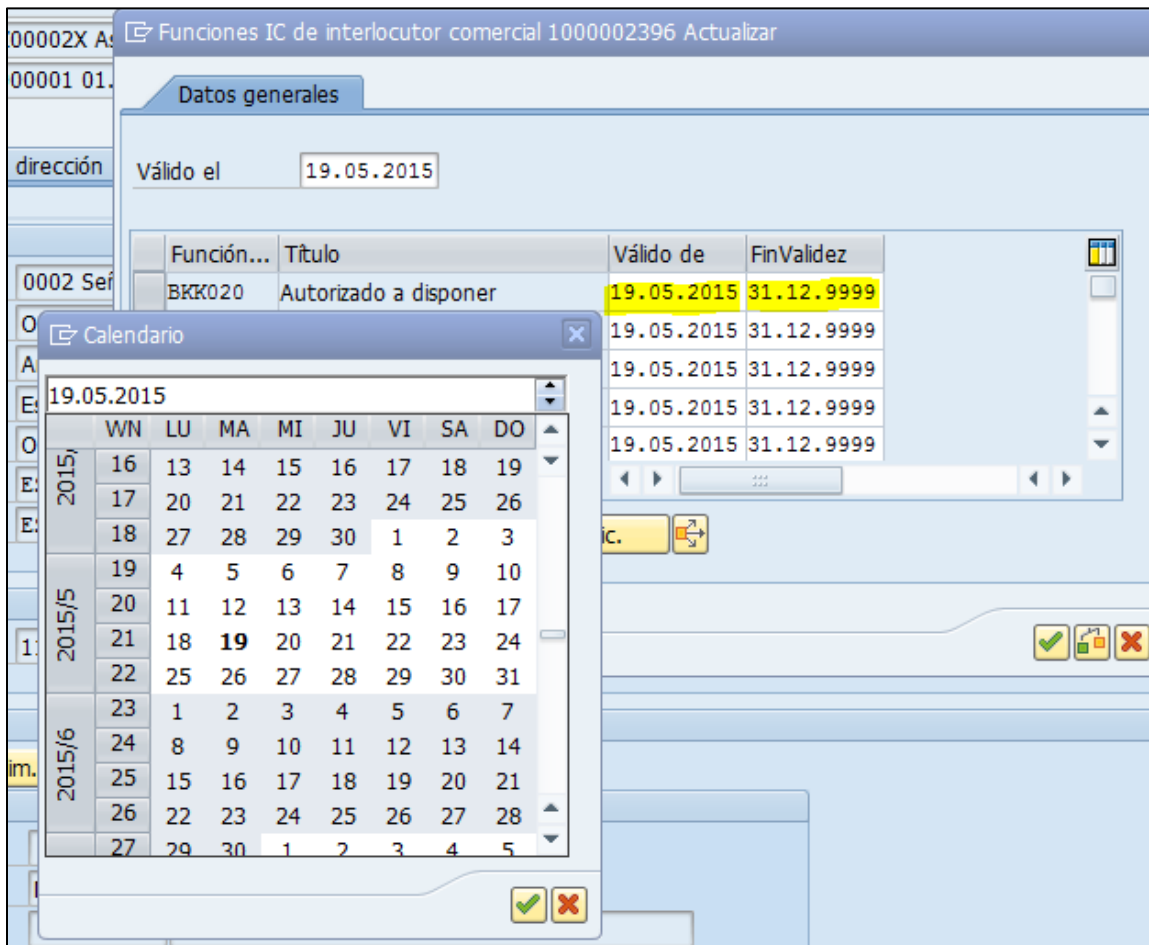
00002X A
00001 01.
dirección
0002 Señ
O
A
E
O
E
E
1
im.

Funciones IC de interlocutor comercial 1000002396 Actualizar

Datos generales

Válido el 19.05.2015

| Función... | Título | Válido de | FinValidez |
|---|---|---|---|
| BKK020 | Autorizado a disponer | 19.05.2015 | 31.12.9999 |
| | | 19.05.2015 | 31.12.9999 |
| | | 19.05.2015 | 31.12.9999 |
| | | 19.05.2015 | 31.12.9999 |
| | | 19.05.2015 | 31.12.9999 |

ic.

Calendario

19.05.2015

| | WN | LU | MA | MI | JU | VI | SA | DO |
|---|---|---|---|---|---|---|---|---|
| 2015/ | 16 | 13 | 14 | 15 | 16 | 17 | 18 | 19 |
| | 17 | 20 | 21 | 22 | 23 | 24 | 25 | 26 |
| | 18 | 27 | 28 | 29 | 30 | 1 | 2 | 3 |
| 2015/5 | 19 | 4 | 5 | 6 | 7 | 8 | 9 | 10 |
| | 20 | 11 | 12 | 13 | 14 | 15 | 16 | 17 |
| | 21 | 18 | 19 | 20 | 21 | 22 | 23 | 24 |
| | 22 | 25 | 26 | 27 | 28 | 29 | 30 | 31 |
| 2015/6 | 23 | 1 | 2 | 3 | 4 | 5 | 6 | 7 |
| | 24 | 8 | 9 | 10 | 11 | 12 | 13 | 14 |
| | 25 | 15 | 16 | 17 | 18 | 19 | 20 | 21 |
| | 26 | 22 | 23 | 24 | 25 | 26 | 27 | 28 |
| | 27 | 29 | 30 | 1 | 2 | 3 | 4 | 5 |